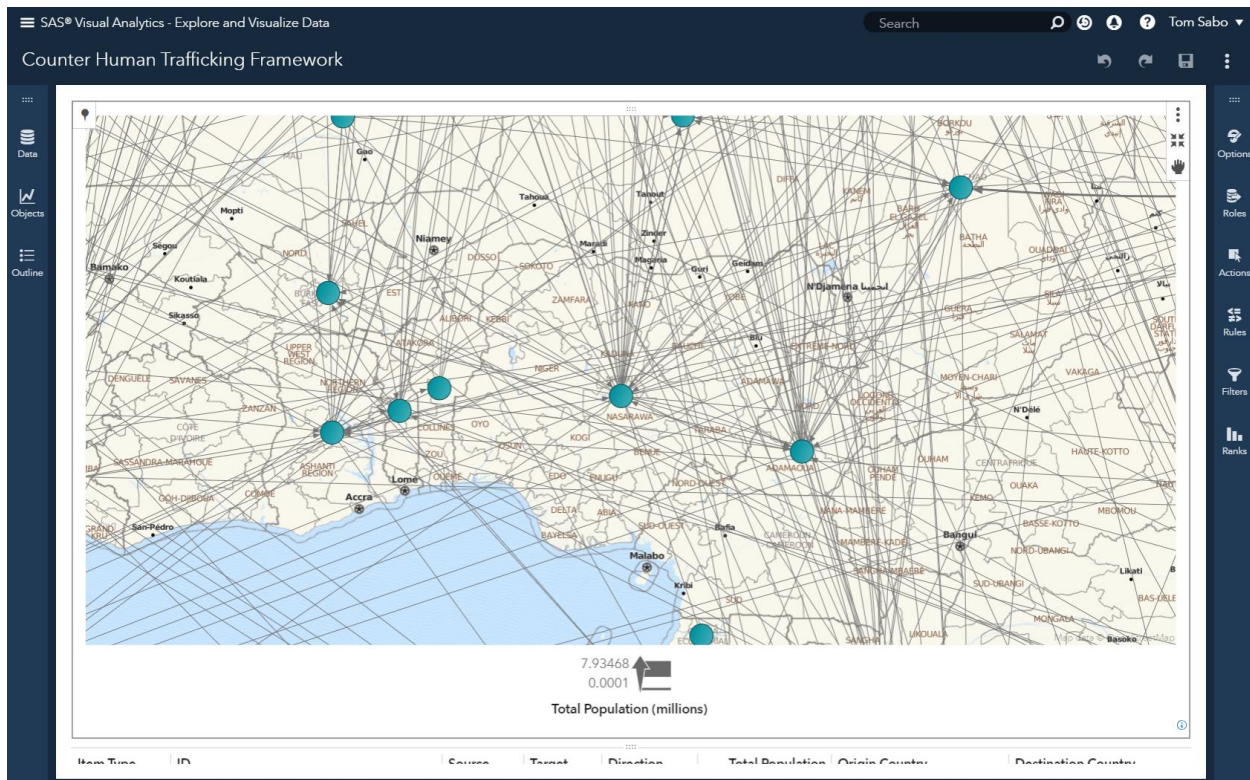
SAS® Visual Analytics - Explore and Visualize Data

Search

Tom Sabo

Counter Human Trafficking Framework

Data

Objects

Outline

Options

Roles

Actions

Rules

Filters

Ranks

BORKOU

Gao

MALI

Tahoua

Tanout

DIFFA

KANEM

Mopti

SAHEL

Zinder

BARH EL GAZEL

Niamey

Maradi

BATHA

Segou

NORD

DOSSO

Maguna

Geidam

OUADDAI

Bamako

Koutiala

SOKOTO

Guri

EST

ZAMFARA

KANO

YOBE

N'Djamena انجمينا

Sikasso

ALIBORI

KEBBI

GUERA

UPPER WEST REGION

ATAKORA

Biu

SALAMAT

NIGER

BAUCHI

EXTREME-NORD

DENGUELE

SAVANES

NORTHERN REGION

ADAMAWA

MOYEN-CHARI

VAKAGA

ZANZAN

NASARAWA

N'Délé

COTE D'IVOIRE

COLLINES

OYO

KOGI

TARABA

HAUTE-KOTTO

SASSANDRA-MARAHOUE

ASHANTI REGION

ZOU

BENUE

ADAMAOUA

OUHAM

CENTRAFRIQUE

Lome

OUEME

EDO

ENUGU

NORD-OUEST

OUHAM PENDE

OUAKA

Accra

COMOE

GOH-DJIBOUA

DELTA

ABIA

KEMO

MBOMOU

GRAND KRU

San-Pédro

BAYELSA

SUD-OUEST

Bafia

NANA-MAMBERE

BASSE-KOTTO

Malabo

CAMEROUN

MAMBERE-KADEI

Bangui

NORD-UBANGI

SANGHA-MBAERE

Likati

Kribi

SUD-UBANGI

SUD

BAS-ULE

MONGALA

LIKOUALA

SANGHA

Map data © Basoko

7.93468

0.0001

Total Population (millions)

Item Type | ID | Source | Target | Direction | Total Population | Origin Country | Destination Country